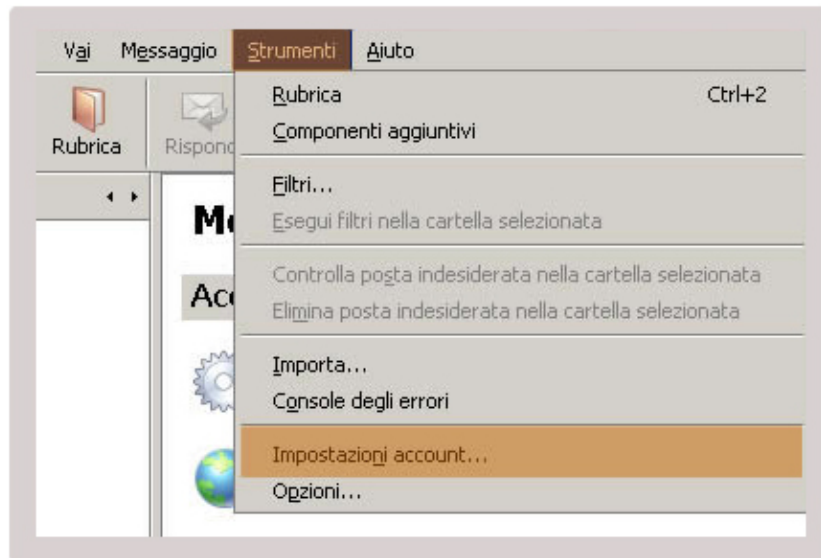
Vai Messaggio Strumenti Aiuto

Rubrica Rispond

Me

Acc

Rubrica Ctrl+2
Componenti aggiuntivi

Filtri...
Esegui filtri nella cartella selezionata

Controlla posta indesiderata nella cartella selezionata
Elimina posta indesiderata nella cartella selezionata

Importa...
Console degli errori

Impostazioni account...
Opzioni...